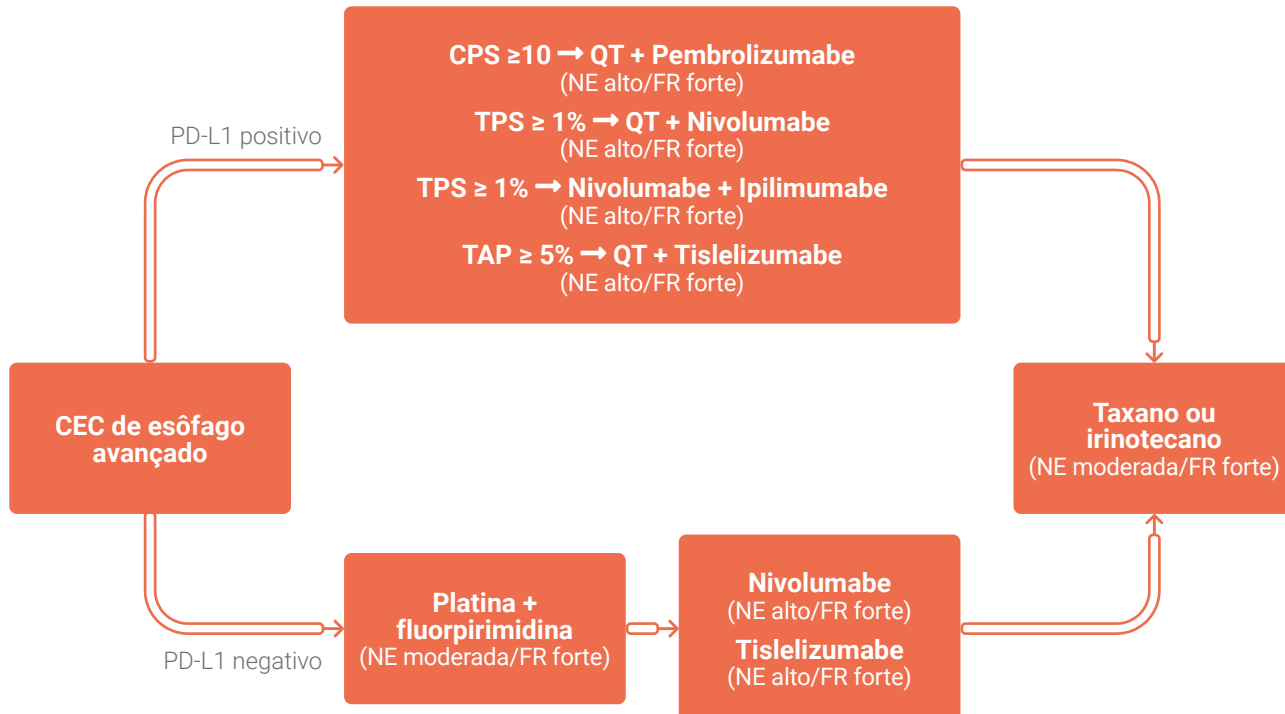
CEC de esôfago avançado

PD-L1 positivo

CPS ≥10 ➞ QT + Pembrolizumabe
(NE alto/FR forte)

TPS ≥ 1% ➞ QT + Nivolumabe
(NE alto/FR forte)

TPS ≥ 1% ➞ Nivolumabe + Ipilimumabe
(NE alto/FR forte)

TAP ≥ 5% ➞ QT + Tislelizumabe
(NE alto/FR forte)

Taxano ou irinotecano
(NE moderada/FR forte)

PD-L1 negativo

Platina + fluorpirimidina
(NE moderada/FR forte)

Nivolumabe
(NE alto/FR forte)

Tislelizumabe
(NE alto/FR forte)